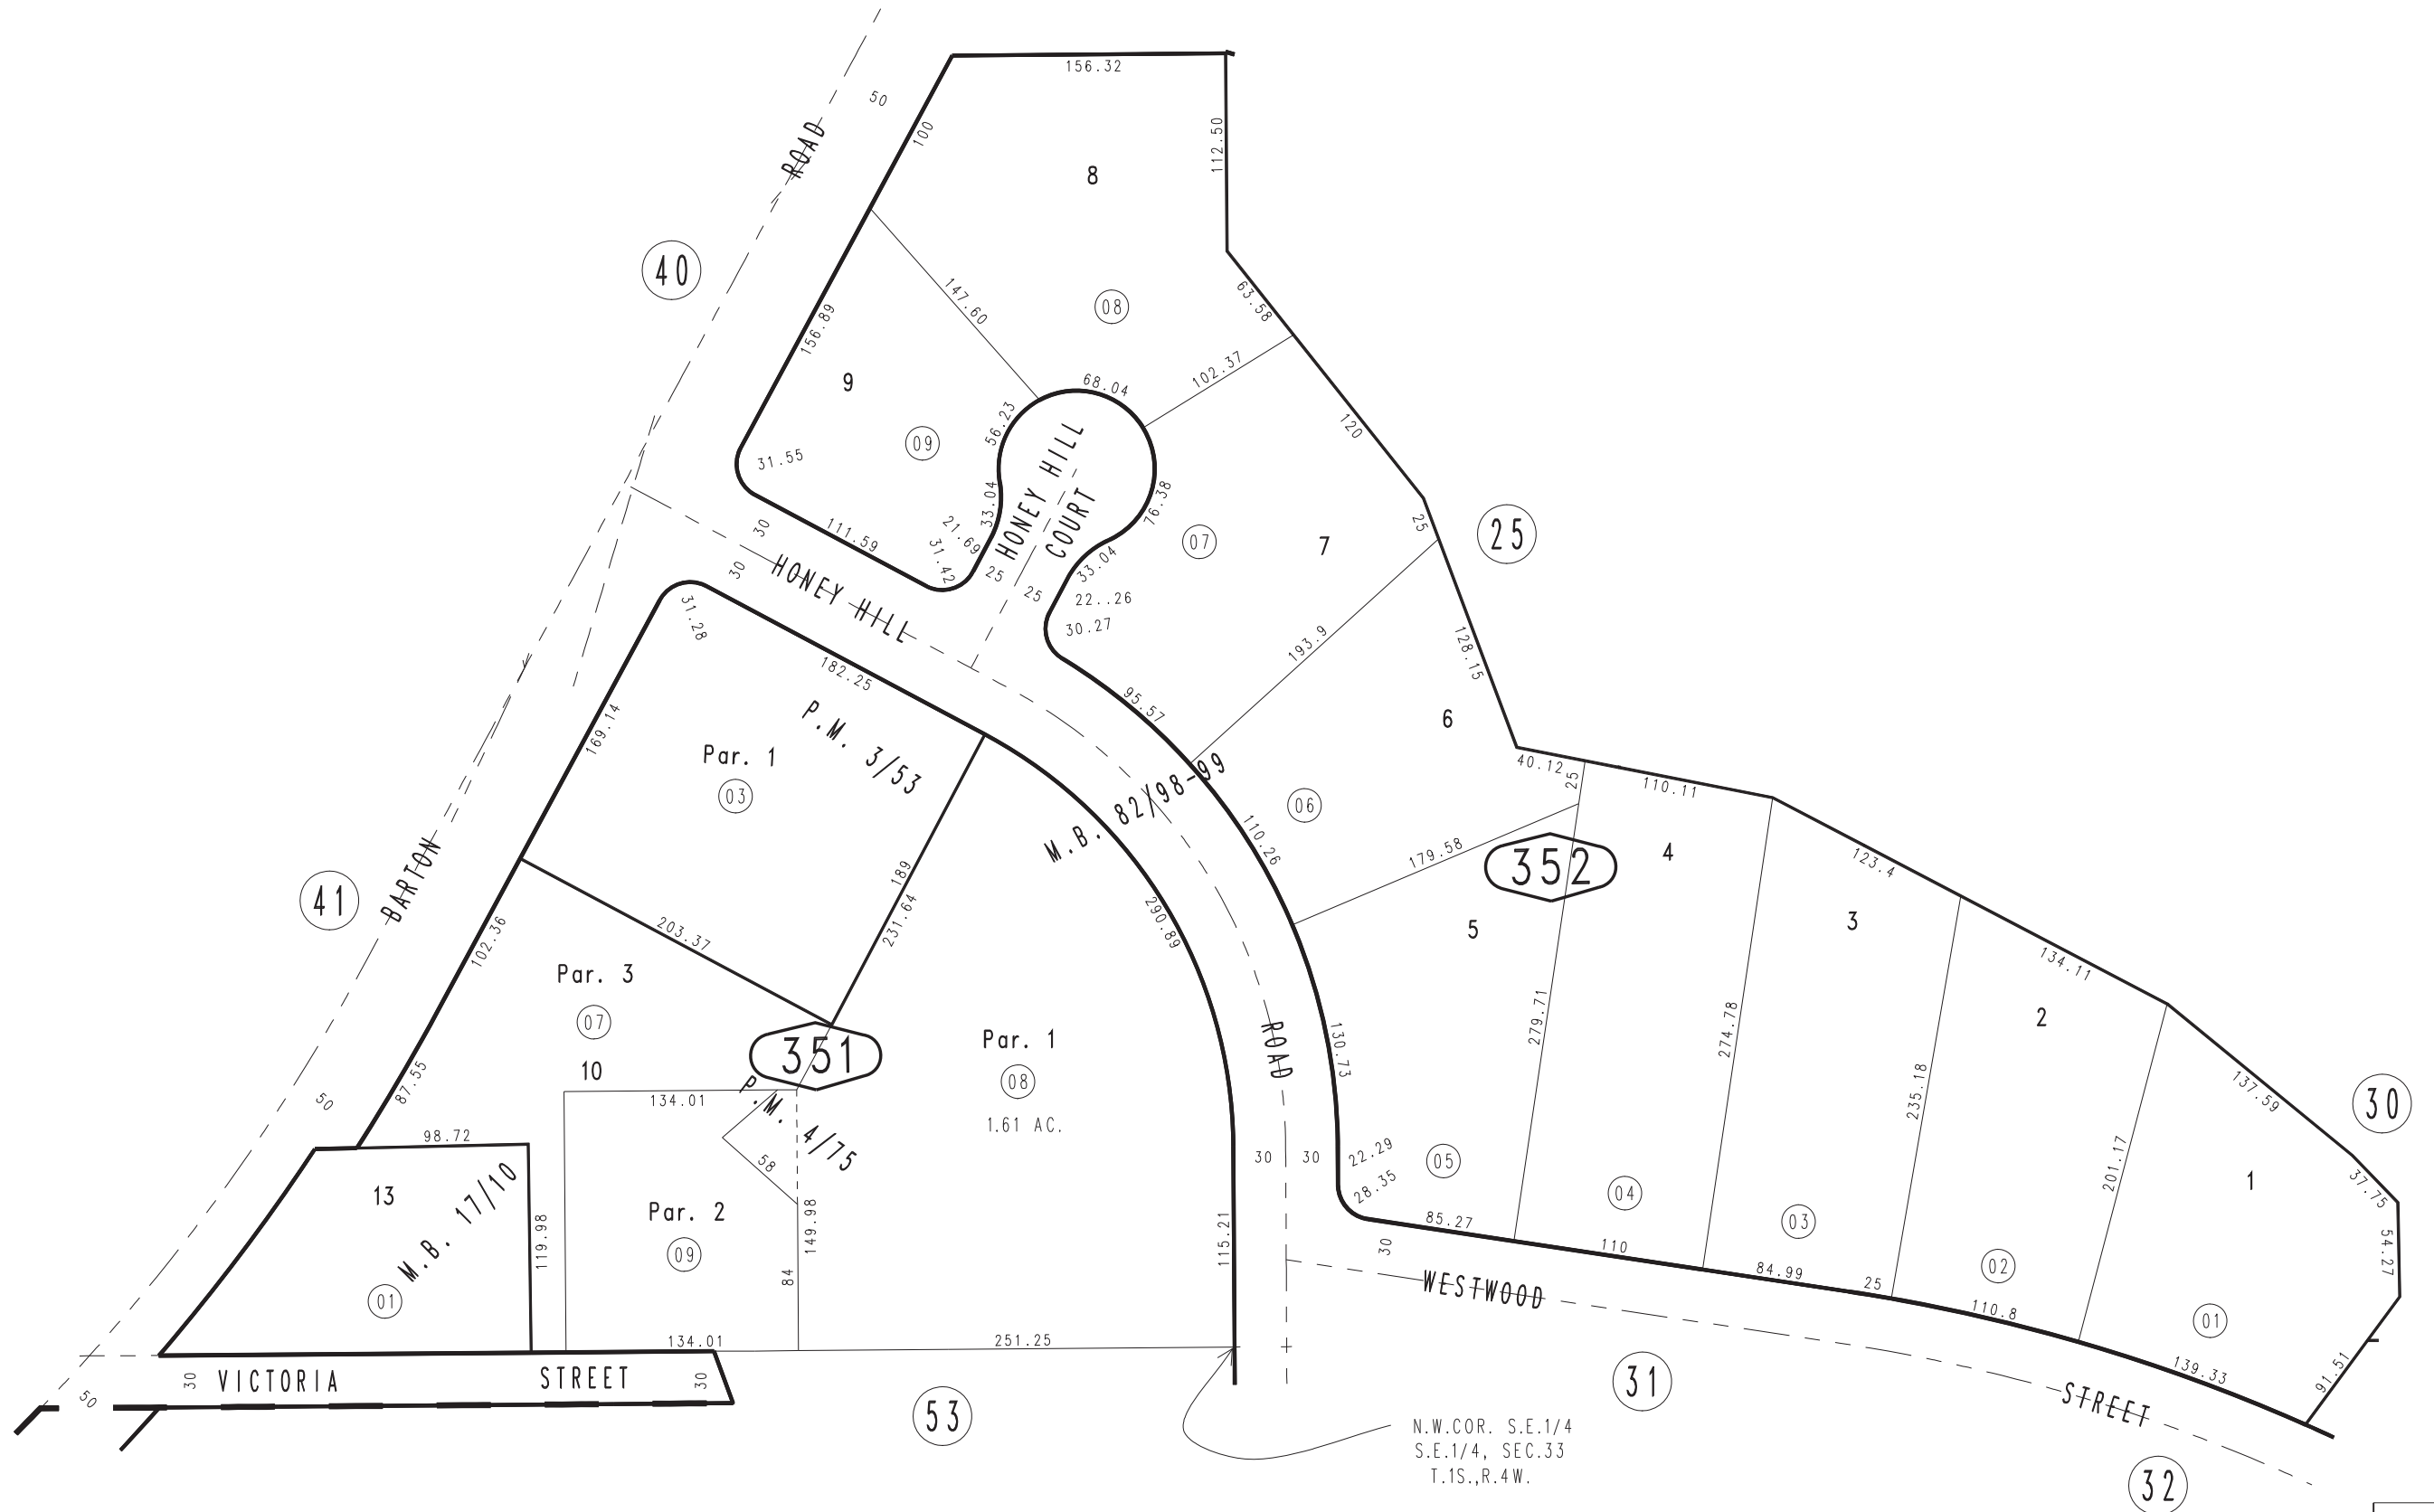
156.32
50
ROAD
100
112.50
8
40
147.60
08
63.58
156.89
9
68.04
102.37
09
56.23
120
31.55
HONEY HILL
33.04
76.38
COURT
07
7
25
25
30
111.59
21.69
33.04
31.42
25
25
22..26
30.27
30
HONEY HILL
31.28
193.9
128.15
182.25
95.57
6
P.M. 3/53
169.14
Par. 1
03
M.B. 82/98-99
40.12
25
110.11
06
110.26
179.58
352
4
189
123.4
BARTON
41
102.36
203.37
231.64
290.89
5
3
Par. 3
134.11
07
279.71
274.78
2
351
ROAD
130.73
Par. 1
10
08
137.59
30
87.55
P.M. 4/75
134.01
1.61 AC.
235.18
50
201.17
98.72
58
30
30
22.29
05
37.75
13
28.35
1
M.B. 17/10
Par. 2
149.98
04
119.98
09
85.27
03
54.27
115.21
02
84
110
30
84.99
25
01
WESTWOOD
110.8
01
134.01
251.25
139.33
91.51
30
VICTORIA
STREET
30
31
50
53
STREET
N.W.COR. S.E.1/4
S.E.1/4, SEC.33
T.1S.,R.4W.
32